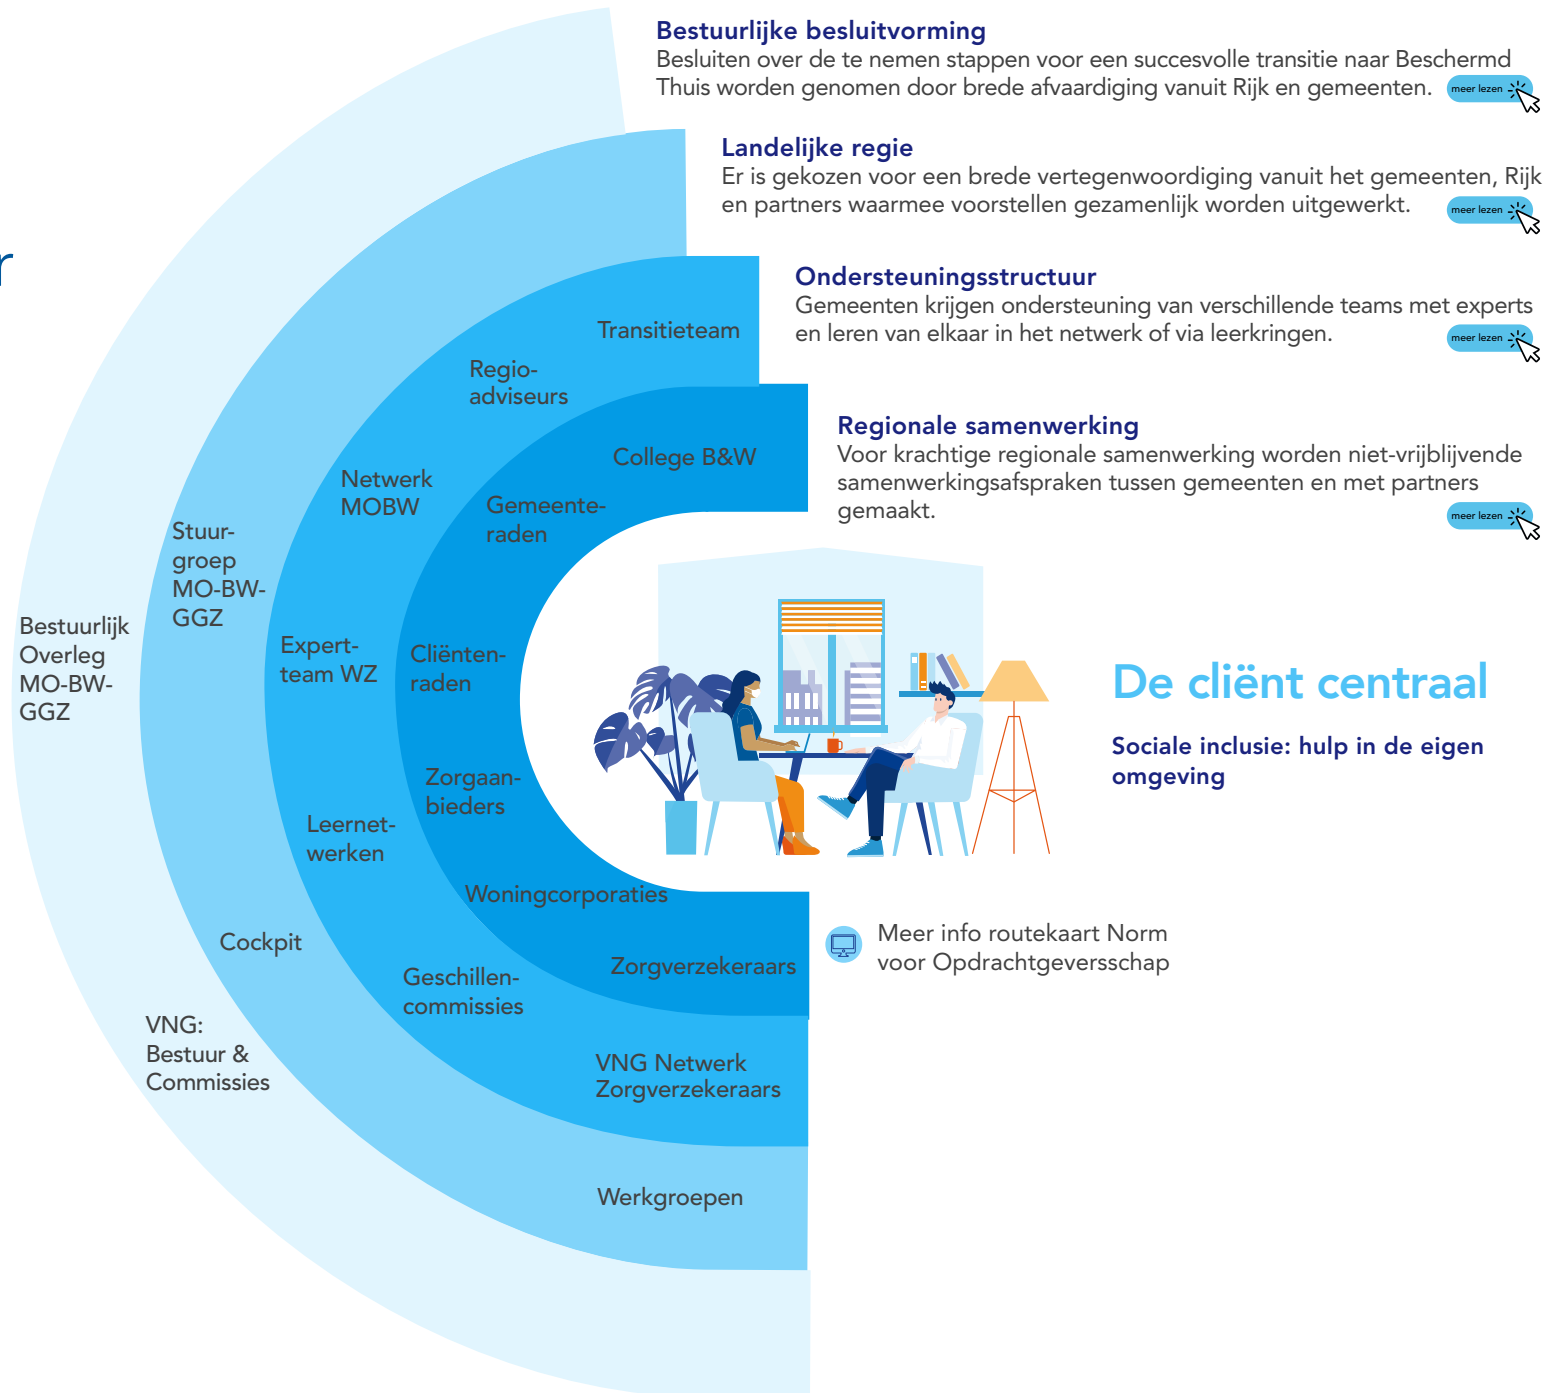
Bestuurlijke besluitvorming
Besluiten over de te nemen stappen voor een succesvolle transitie naar Beschermd Thuis worden genomen door brede afvaardiging vanuit Rijk en gemeenten. meer lezen

Landelijke regie
Er is gekozen voor een brede vertegenwoordiging vanuit het gemeenten, Rijk en partners waarmee voorstellen gezamenlijk worden uitgewerkt. meer lezen

Ondersteuningsstructuur
Gemeenten krijgen ondersteuning van verschillende teams met experts en leren van elkaar in het netwerk of via leerkringen. meer lezen

Regionale samenwerking
Voor krachtige regionale samenwerking worden niet-vrijblijvende samenwerkingsafspraken tussen gemeenten en met partners gemaakt. meer lezen

Transitieteam
Regio-adviseurs
College B&W
Netwerk MOBW
Gemeente-raden
Stuur-groep MO-BW-GGZ
Bestuurlijk Overleg MO-BW-GGZ
Expert-team WZ
Cliënten-raden
Zorgaan-bieders
Leernet-werken
Woningcorporaties
Cockpit
Geschillen-commissies
Zorgverzekeraars
VNG: Bestuur & Commissies
VNG Netwerk Zorgverzekeraars
Werkgroepen

De cliënt centraal
Sociale inclusie: hulp in de eigen omgeving

Meer info routekaart Norm voor Opdrachtgeversschap